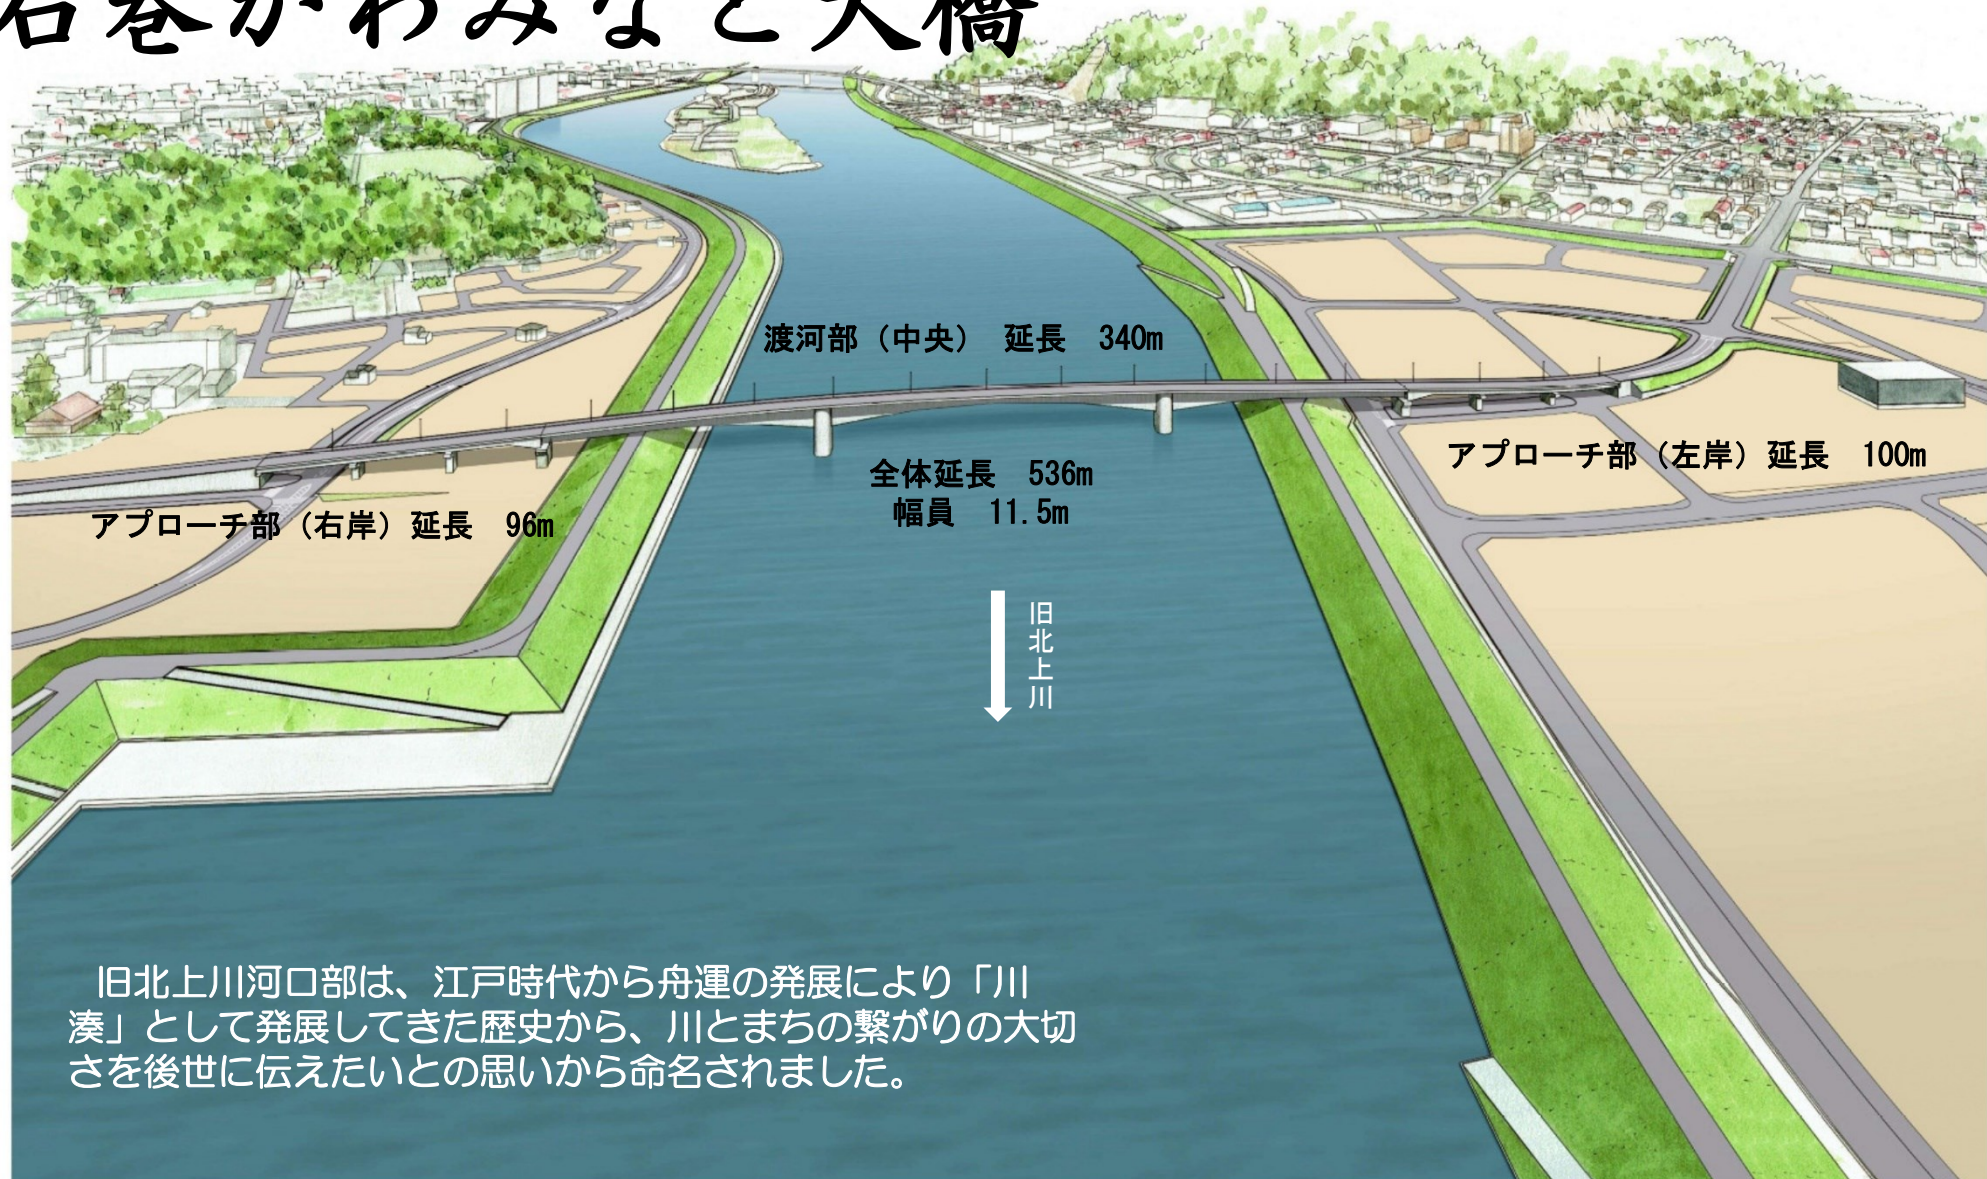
石巻かわみなと大橋

渡河部（中央） 延長 340m

アプローチ部（左岸）延長 100m

全体延長 536m
幅員 11.5m

アプローチ部（右岸）延長 96m

旧北上川

旧北上川河口部は、江戸時代から舟運の発展により「川湊」として発展してきた歴史から、川とまちの繋がりの大切さを後世に伝えたいとの思いから命名されました。